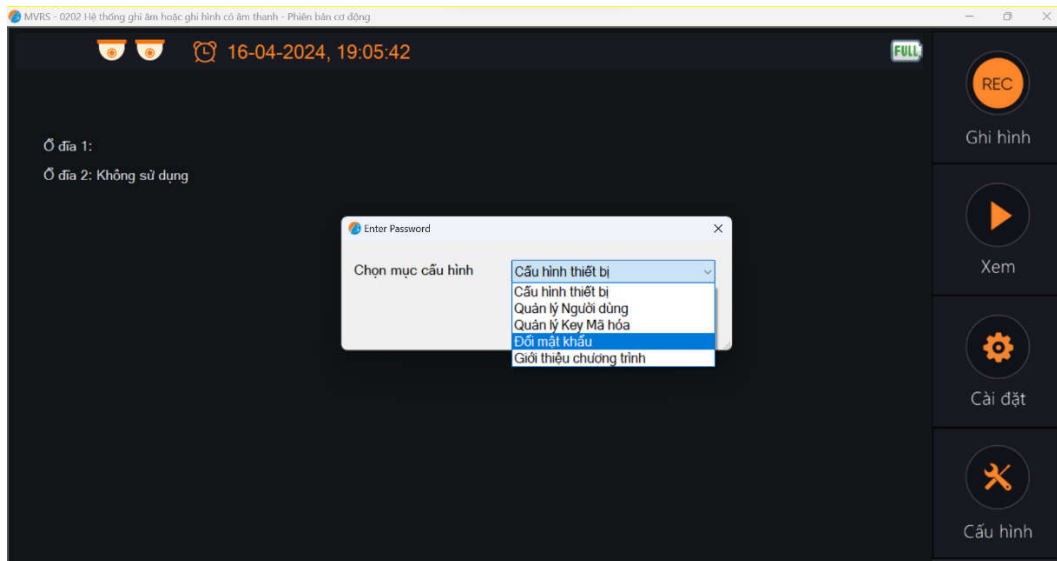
MVRS - 0202 Hệ thống ghi âm hoặc ghi hình có âm thanh - Phiên bản cơ động

16-04-2024, 19:05:42

FULL

Ổ đĩa 1:

Ổ đĩa 2: Không sử dụng

Enter Password

Chọn mục cấu hình

Cấu hình thiết bị

Cấu hình thiết bị
Quản lý Người dùng
Quản lý Key Mã hóa
Đổi mật khẩu
Giới thiệu chương trình

REC

Ghi hình

Xem

Cài đặt

Cấu hình